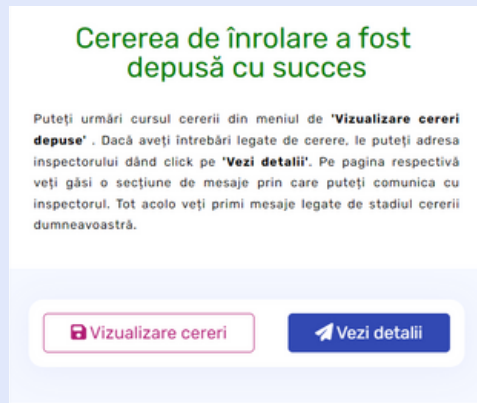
Cererea de înrolare a fost depusă cu succes

Puteți urmări cursul cererii din meniul de **'Vizualizare cereri depuse'** . Dacă aveți întrebări legate de cerere, le puteți adresa inspectorului dând click pe **'Vezi detalii'**. Pe pagina respectivă veți găsi o secțiune de mesaje prin care puteți comunica cu inspectorul. Tot acolo veți primi mesaje legate de stadiul cererii dumneavoastră.

Vizualizare cereri

Vezi detalii